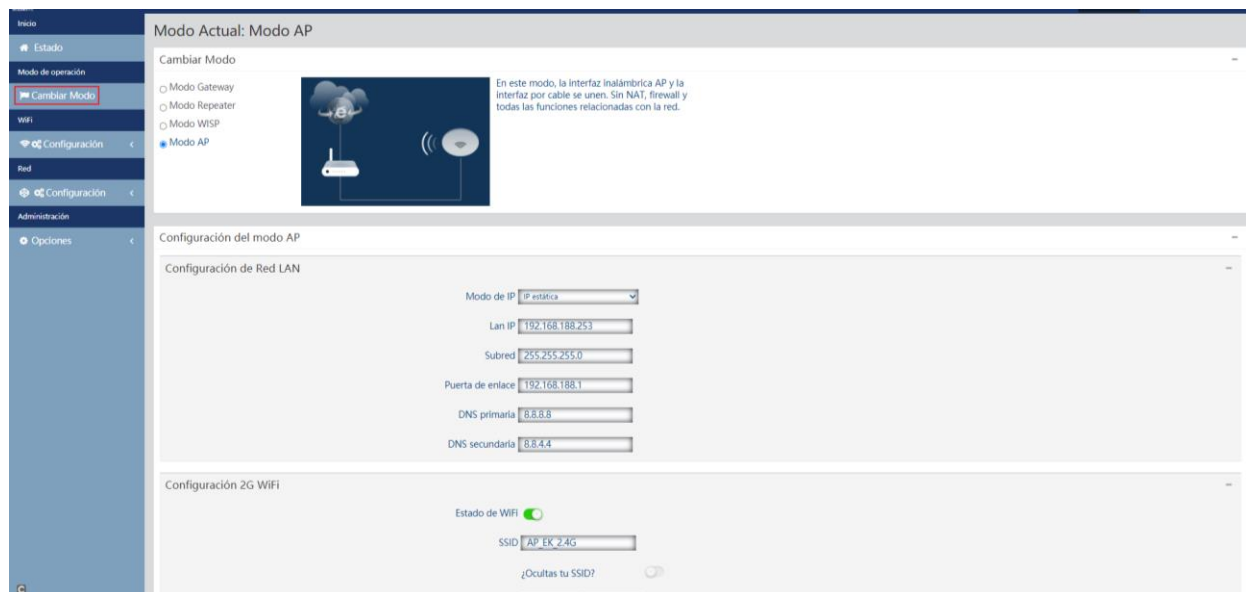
Inicio
Estado
Modo de operación
Cambiar Modo
WiFi
Configuración
Red
Configuración
Administración
Opciones

Modo Actual: Modo AP

Cambiar Modo

Modo Gateway
Modo Repeater
Modo WISP
Modo AP

En este modo, la interfaz inalámbrica AP y la interfaz por cable se unen. Sin NAT, firewall y todas las funciones relacionadas con la red.

Configuración del modo AP

Configuración de Red LAN

Modo de IP IP estática
Lan IP 192.168.188.253
Subred 255.255.255.0
Puerta de enlace 192.168.188.1
DNS primaria 8.8.8.8
DNS secundaria 8.8.4.4

Configuración 2G WiFi

Estado de WiFi
SSID AP_EK_2.4G
¿Ocultas tu SSID?